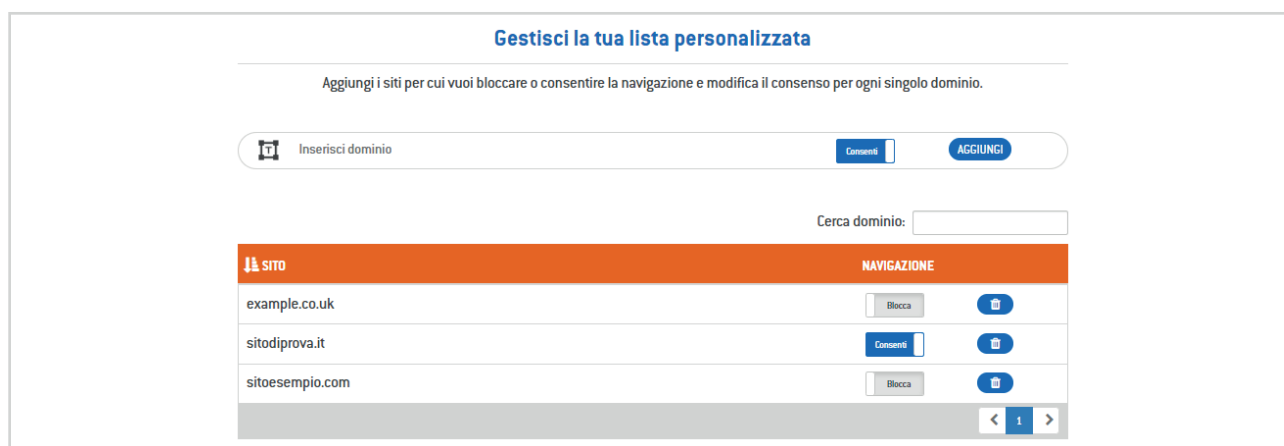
Gestisci la tua lista personalizzata

Aggiungi i siti per cui vuoi bloccare o consentire la navigazione e modifica il consenso per ogni singolo dominio.

Inserisci dominio

Consenti

AGGIUNGI

Cerca dominio:

| SITO | NAVIGAZIONE | |
|---|---|---|
| example.co.uk | Blocca | |
| sitodiprova.it | Consenti | |
| sitoesempio.com | Blocca | |

< 1 >